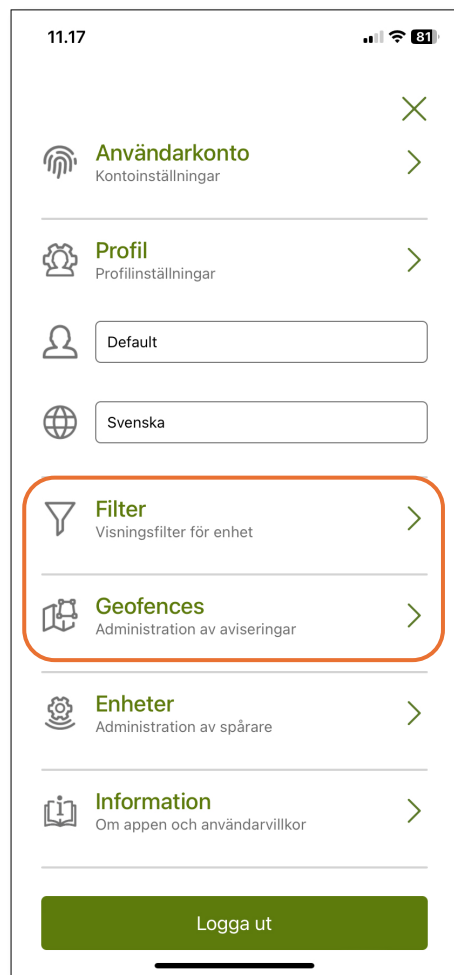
11.17 81

Användarkonto
Kontoinställningar

Profil
Profilinställningar

Default

Svenska

Filter
Visningsfilter för enhet

Geofences
Administration av aviseringar

Enheter
Administration av spårare

Information
Om appen och användarvillkor

Logga ut